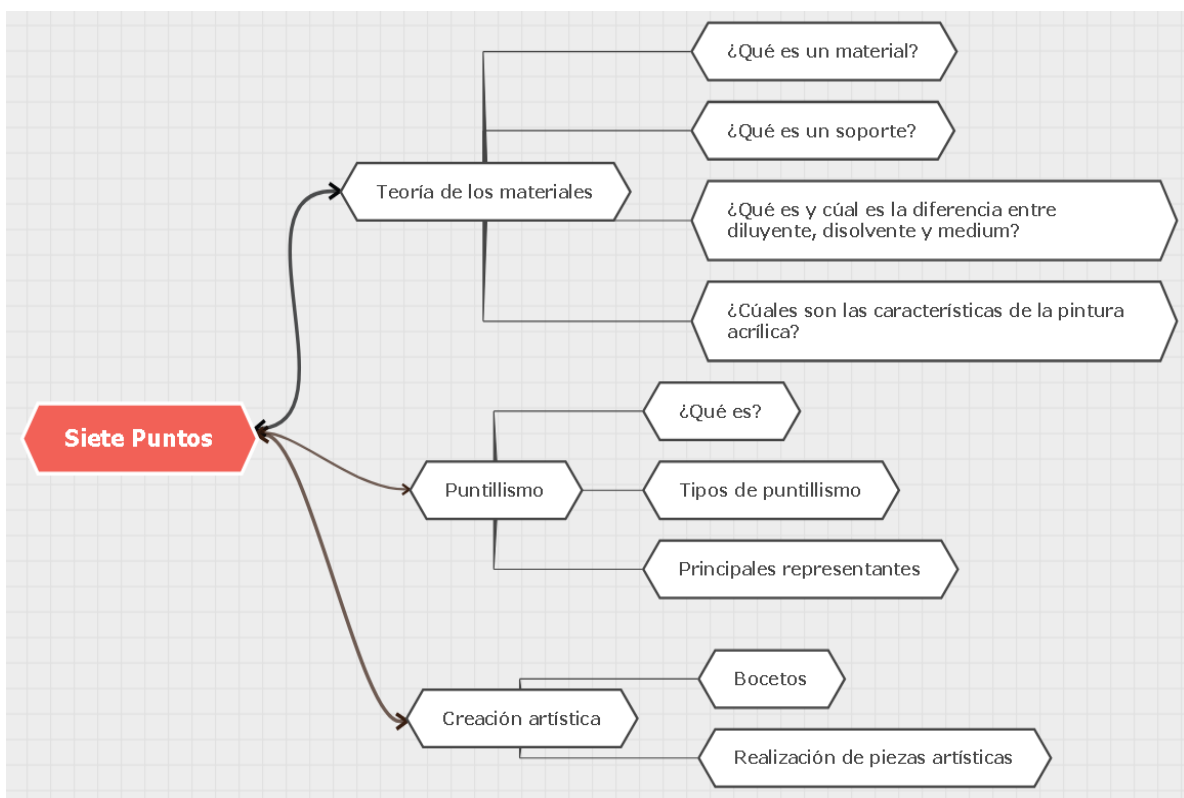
Siete Puntos

Teoría de los materiales

¿Qué es un material?

¿Qué es un soporte?

¿Qué es y cúal es la diferencia entre diluyente, disolvente y medium?

¿Cúales son las características de la pintura acrílica?

Puntillismo

¿Qué es?

Tipos de puntillismo

Principales representantes

Creación artística

Bocetos

Realización de piezas artísticas